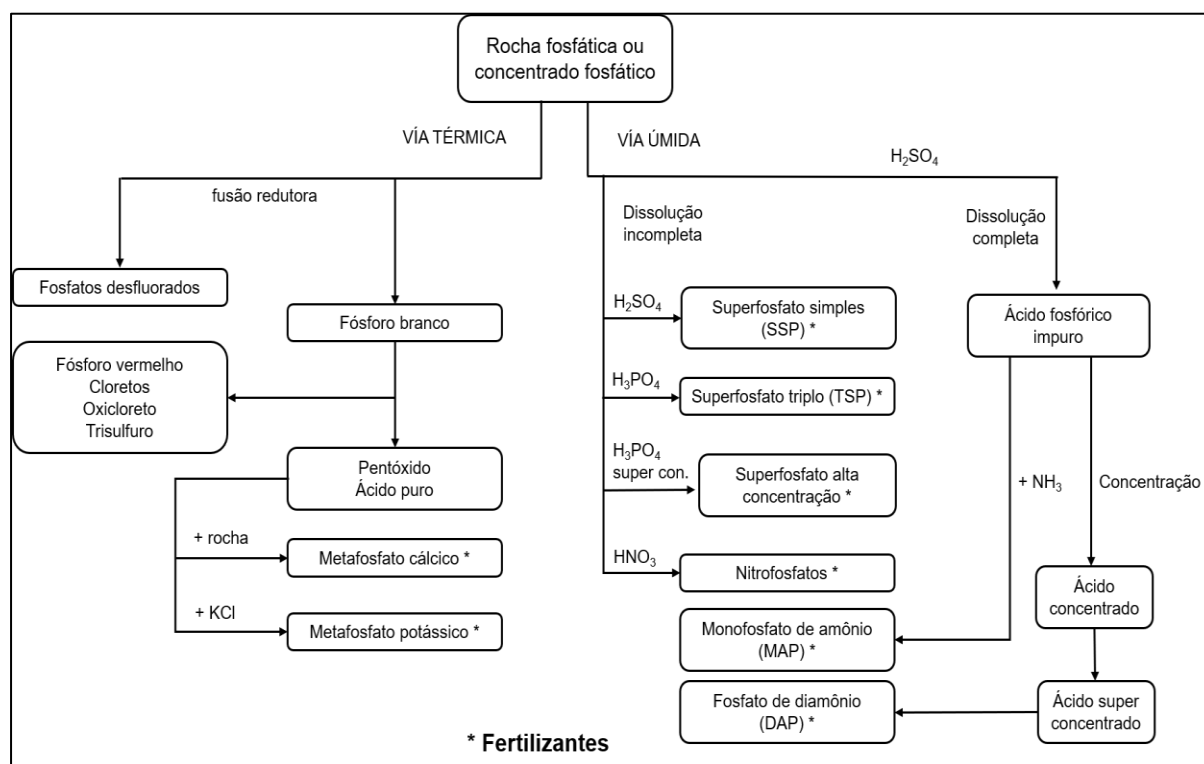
Rocha fosfática ou concentrado fosfático

VÍA TÉRMICA

VÍA ÚMIDA

$H_2SO_4$

fusão redutora

Fosfatos desfluorados

Fósforo branco

Fósforo vermelho
Cloretos
Oxicloreto
Trisulfuro

Pentóxido
Ácido puro

+ rocha

Metafosfato cálcico *

+ KCl

Metafosfato potássico *

Dissolução incompleta

$H_2SO_4$

Superfosfato simples (SSP) *

$H_3PO_4$

Superfosfato triplo (TSP) *

$H_3PO_4$
super con.

Superfosfato alta concentração *

$HNO_3$

Nitrofosfatos *

Monofosfato de amônio (MAP) *

Fosfato de diamônio (DAP) *

Dissolução completa

Ácido fosfórico impuro

+ $NH_3$

Concentração

Ácido concentrado

Ácido super concentrado

* Fertilizantes